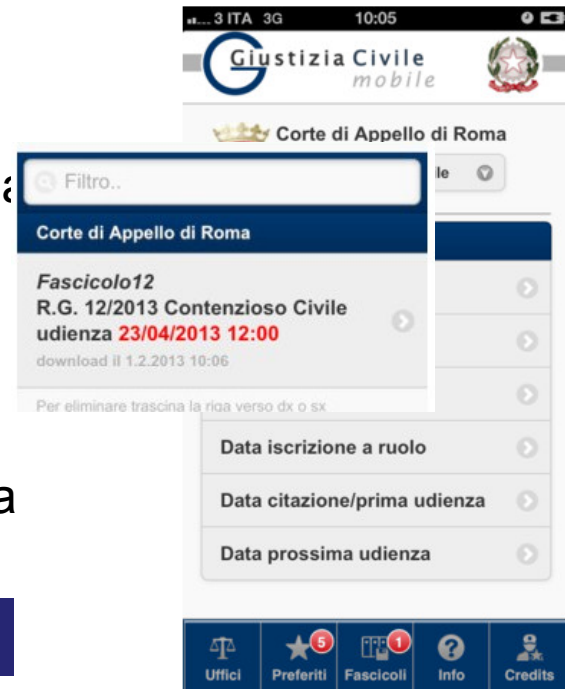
3 ITA 3G 10:05

Giustizia Civile mobile

Corte di Appello di Roma

Filtro..

Corte di Appello di Roma

Fascicolo12
R.G. 12/2013 Contenzioso Civile
udienza 23/04/2013 12:00
download il 1.2.2013 10:06

Per eliminare trascina la riga verso dx o sx

Data iscrizione a ruolo

Data citazione/prima udienza

Data prossima udienza

Uffici
5 Preferiti
1 Fascicoli
Info
Credits